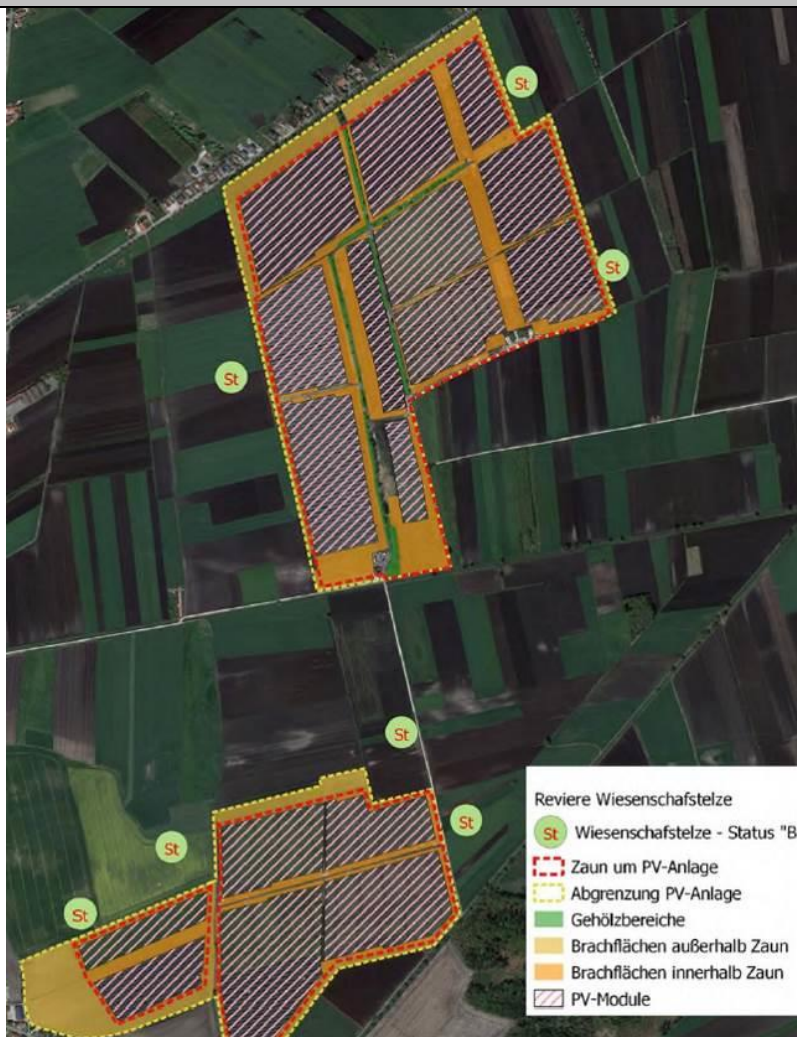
St

St

St

St

St

St

St

Reviere Wiesenschafstelze

St Wiesenschafstelze - Status "B

Zaun um PV-Anlage

Abgrenzung PV-Anlage

Gehölzbereiche

Brachflächen außerhalb Zaun

Brachflächen innerhalb Zaun

PV-Module